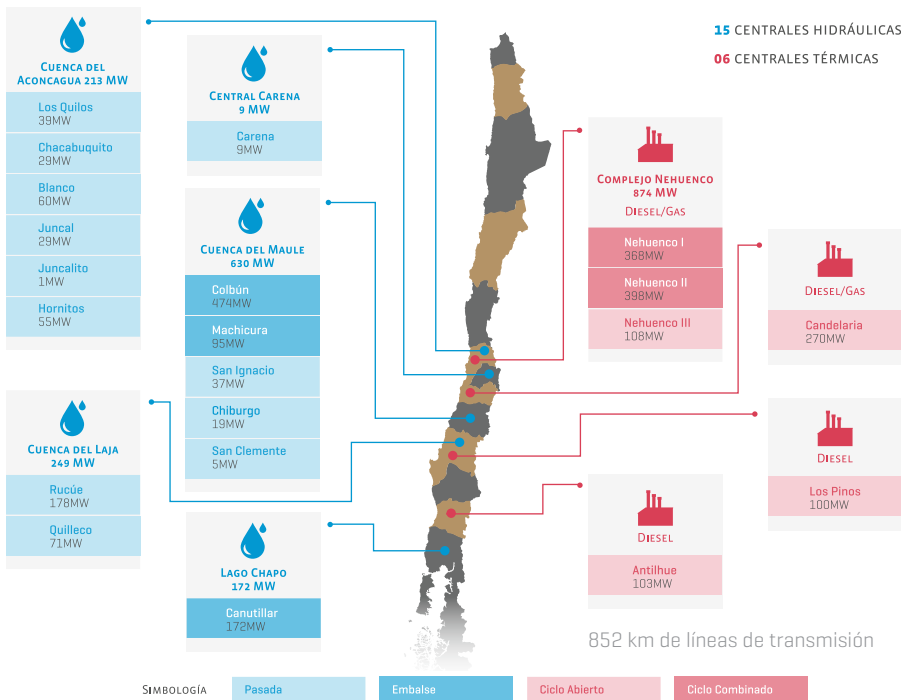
Cuenca del Aconcagua 213 MW

Los Quilos
39MW

Chacabuquito
29MW

Blanco
60MW

Juncal
29MW

Juncalito
1MW

Hornitos
55MW

Central Carena
9 MW

Carena
9MW

Cuenca del Maule
630 MW

Colbún
474MW

Machicura
95MW

San Ignacio
37MW

Chiburgo
19MW

San Clemente
5MW

Cuenca del Laja
249 MW

Rucúe
178MW

Quilleco
71MW

Lago Chapo
172 MW

Canutillar
172MW

15 CENTRALES HIDRÁULICAS
06 CENTRALES TÉRMICAS

Complejo Nehuenco
874 MW
Diesel/Gas

Nehuenco I
368MW

Nehuenco II
398MW

Nehuenco III
108MW

Diesel/Gas

Candelaria
270MW

Diesel

Los Pinos
100MW

Diesel

Antilhue
103MW

852 km de líneas de transmisión

Simbología
Pasada
Embalse
Ciclo Abierto
Ciclo Combinado